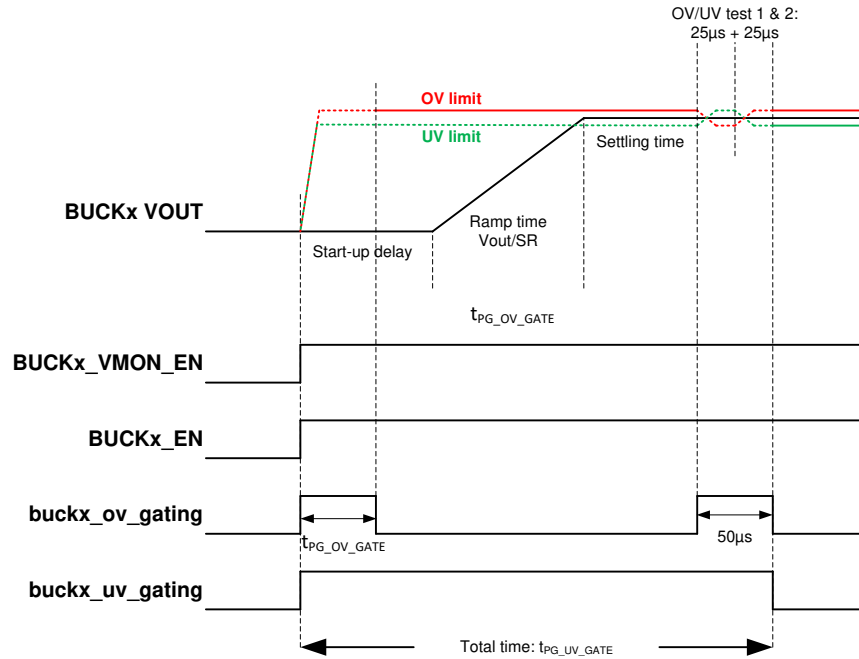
OV/UV test 1 & 2:
25µs + 25µs

OV limit

UV limit

Settling time

BUCKx VOUT

Ramp time
Vout/SR

Start-up delay

$t_{PG\_OV\_GATE}$

BUCKx_VMON_EN

BUCKx_EN

buckx_ov_gating

$t_{PG\_OV\_GATE}$

50µs

buckx_uv_gating

Total time: $t_{PG\_UV\_GATE}$